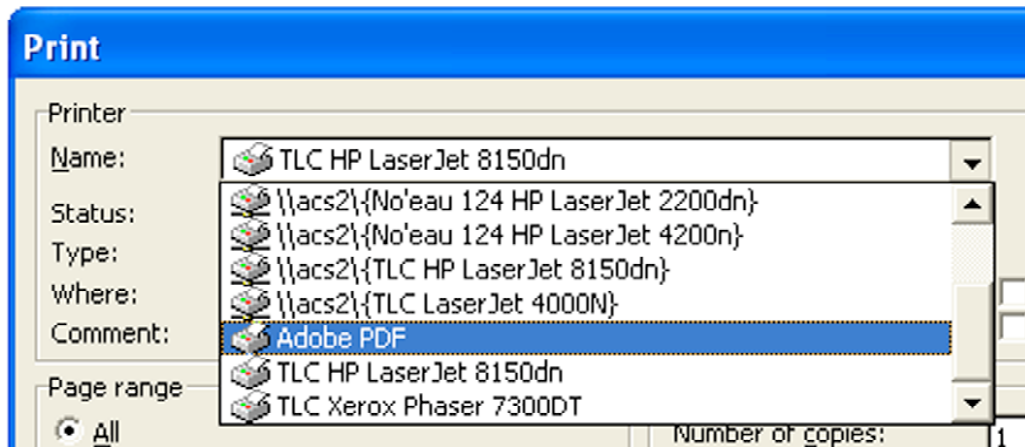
Print

Printer

Name: TLC HP LaserJet 8150dn

Status:
Type:
Where:
Comment:

\\acs2\{No'eau 124 HP LaserJet 2200dn}
\\acs2\{No'eau 124 HP LaserJet 4200n}
\\acs2\{TLC HP LaserJet 8150dn}
\\acs2\{TLC LaserJet 4000N}
Adobe PDF
TLC HP LaserJet 8150dn
TLC Xerox Phaser 7300DT

Page range
All

Number of copies: 1